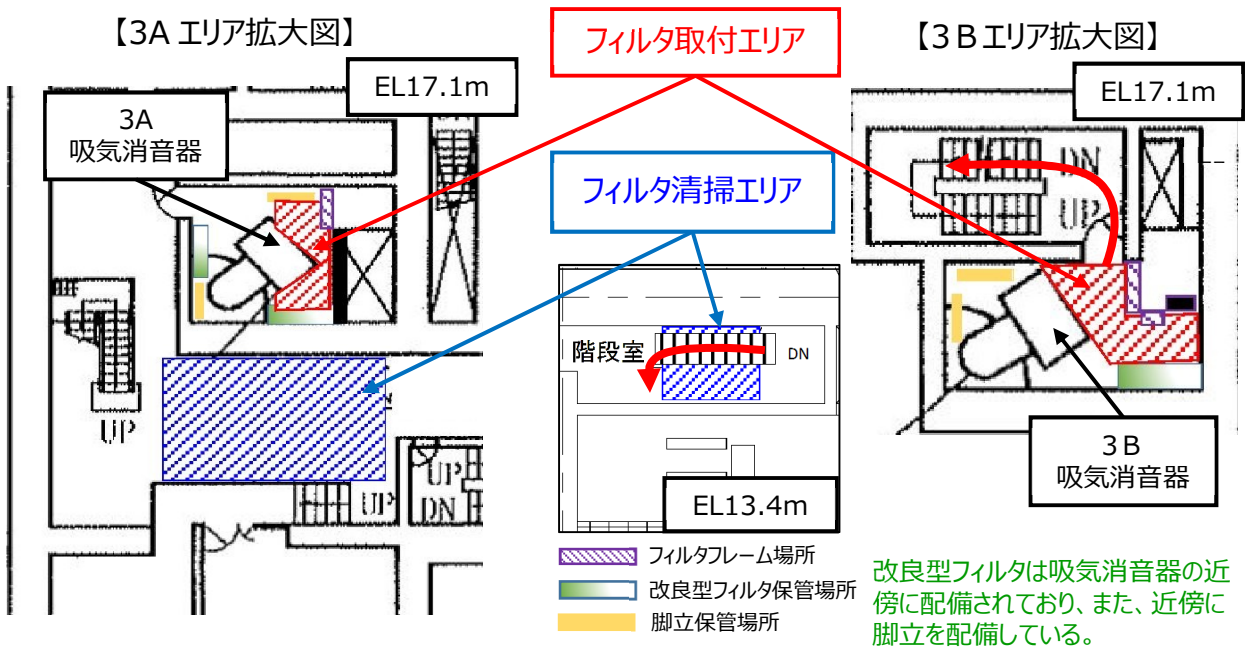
【3A エリア拡大図】

フィルタ取付エリア

【3Bエリア拡大図】

EL17.1m

3A
吸気消音器

EL17.1m

DN

UP

フィルタ清掃エリア

UP

階段室

DN

UP
DN

UP

EL13.4m

3B
吸気消音器

フィルタフレーム場所
改良型フィルタ保管場所
脚立保管場所

改良型フィルタは吸気消音器の近傍に配備されており、また、近傍に脚立を配備している。